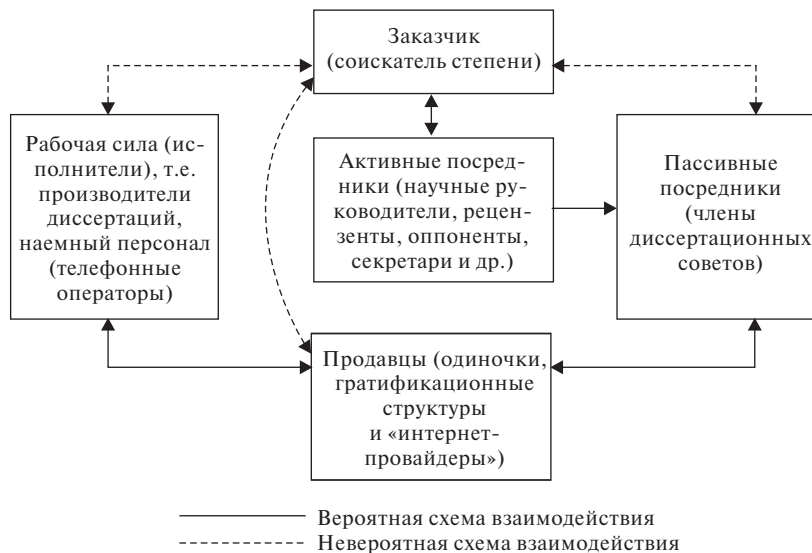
Заказчик (соискатель степени)

Рабочая сила (исполнители), т.е. производители диссертаций, наемный персонал (телефонные операторы)

Активные посредники (научные руководители, рецензенты, оппоненты, секретари и др.)

Пассивные посредники (члены диссертационных советов)

Продавцы (одиночки, гратификационные структуры и «интернет-провайдеры»)

Вероятная схема взаимодействия
Невероятная схема взаимодействия